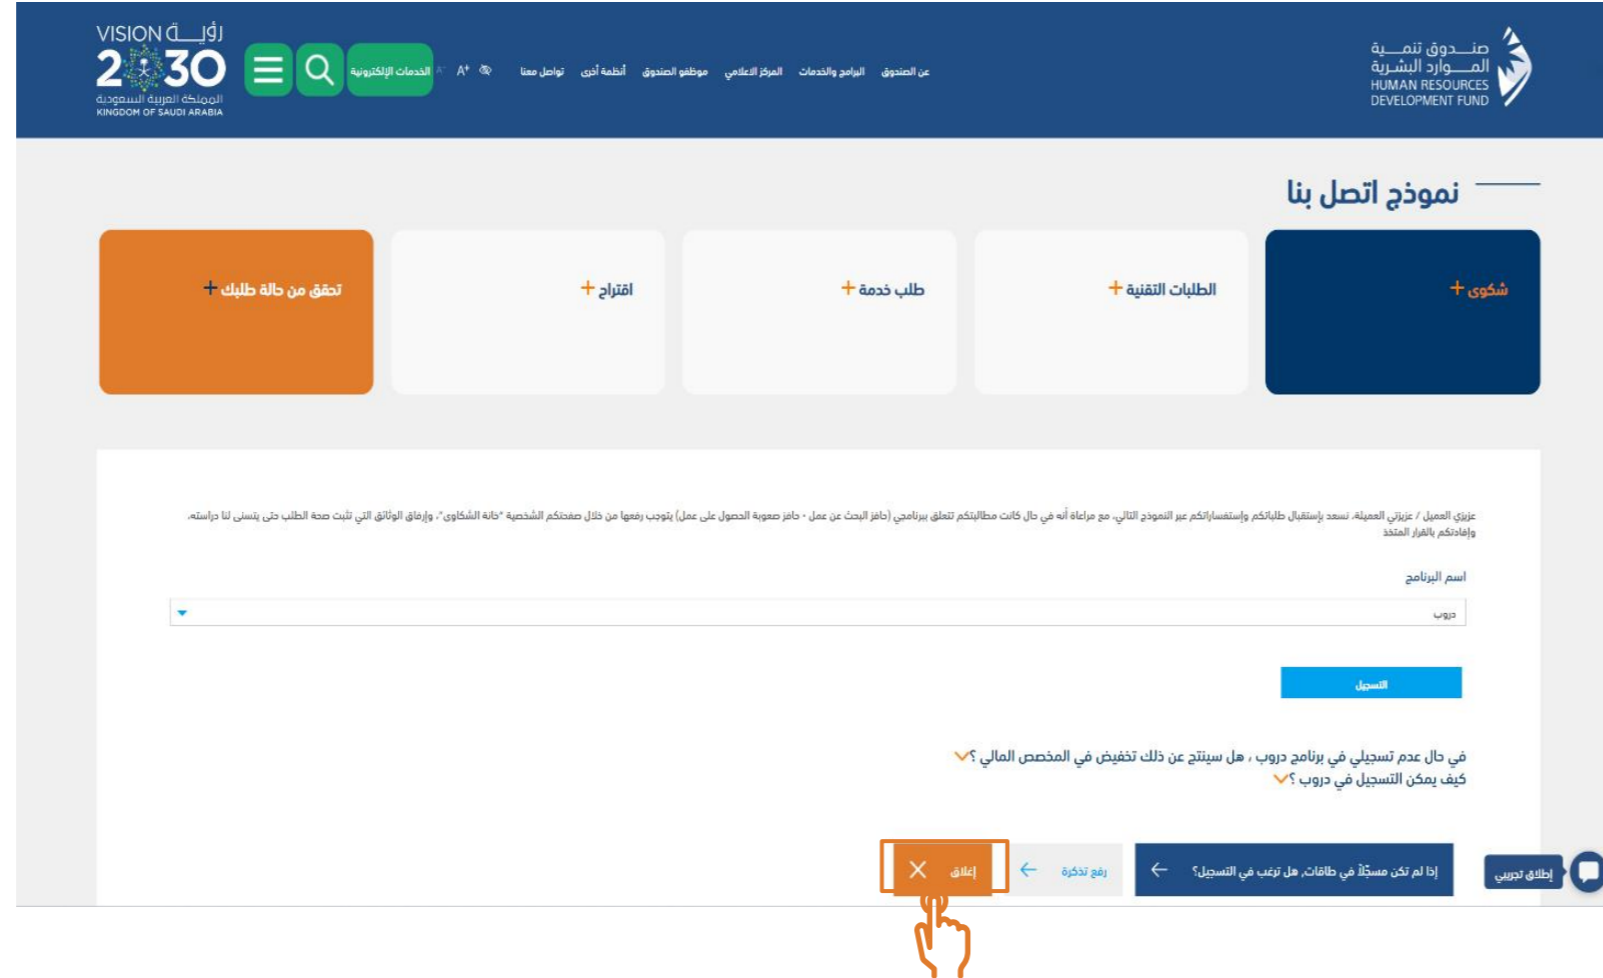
صنـــدوق تنميـــة المـــوارد البشـرية
HUMAN RESOURCES DEVELOPMENT FUND

عن الصندوق البرامج والخدمات المركز الاعلامي موظفو الصندوق أنظمة أخرى تواصل معنا

A⁺ A⁻ الخدمات الإلكترونية

رؤية VISION 2030
المملكة العربية السعودية
KINGDOM OF SAUDI ARABIA

نموذج اتصل بنا

شكوى +

الطلبات التقنية +

طلب خدمة +

اقتراح +

تحقق من حالة طلبك +

عزيزي العميل / عزيزتي العميلة، نسعد بإستقبال طلباتكم وإستفساراتكم عبر النموذج التالي، مع مراعاة أنه في حال كانت مطالباتكم تتعلق ببرنامجي (حافز البحث عن عمل - حافز صعوبة الحصول على عمل) يتوجب رفعها من خلال صفحتكم الشخصية "خانة الشكاوى"، وإرفاق الوثائق التي تثبت صحة الطلب حتى يتسنى لنا دراسته، وإفادتكم بالقرار المتخذ

اسم البرنامج

دروب

التسجيل

في حال عدم تسجيلي في برنامج دروب ، هل سينتج عن ذلك تخفيض في المخصص المالي ؟

كيف يمكن التسجيل في دروب ؟

إذا لم تكن مسجلاً في طاقات, هل ترغب في التسجيل؟

رفع تذكرة

إغلاق

إطلاق تجريبي